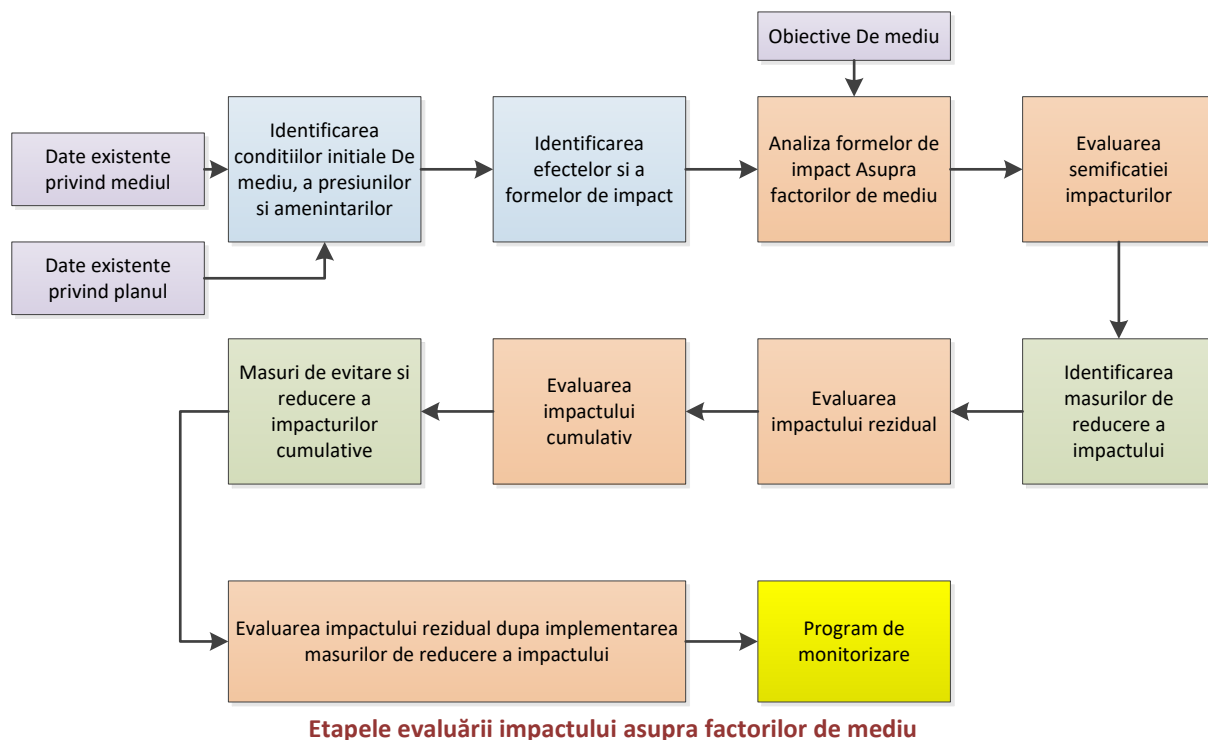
Obiective De mediu

Date existente privind mediul

Date existente privind planul

Identificarea conditiilor initiale De mediu, a presiunilor si amenintarilor

Identificarea efectelor si a formelor de impact

Analiza formelor de impact Asupra factorilor de mediu

Evaluarea semificatiei impacturilor

Identificarea masurilor de reducere a impactului

Evaluarea impactului rezidual

Evaluarea impactului cumulativ

Masuri de evitare si reducere a impacturilor cumulative

Evaluarea impactului rezidual dupa implementarea masurilor de reducere a impactului

Program de monitorizare

Etapele evaluării impactului asupra factorilor de mediu